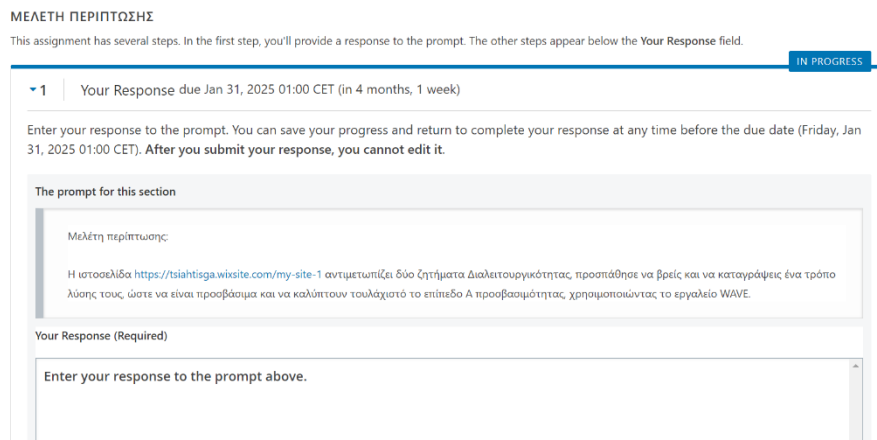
ΜΕΛΕΤΗ ΠΕΡΙΠΤΩΣΗΣ

This assignment has several steps. In the first step, you'll provide a response to the prompt. The other steps appear below the **Your Response** field.

IN PROGRESS

1 Your Response due Jan 31, 2025 01:00 CET (in 4 months, 1 week)

Enter your response to the prompt. You can save your progress and return to complete your response at any time before the due date (Friday, Jan 31, 2025 01:00 CET). **After you submit your response, you cannot edit it.**

The prompt for this section

Μελέτη περίπτωσης:

Η ιστοσελίδα https://tsiahtisga.wixsite.com/my-site-1 αντιμετωπίζει δύο ζητήματα Διαλειτουργικότητας, προσπάθησε να βρείς και να καταγράψεις ένα τρόπο λύσης τους, ώστε να είναι προσβάσιμα και να καλύπτουν τουλάχιστό το επίπεδο Α προσβασιμότητας, χρησιμοποιώντας το εργαλείο WAVE.

Your Response (Required)

Enter your response to the prompt above.